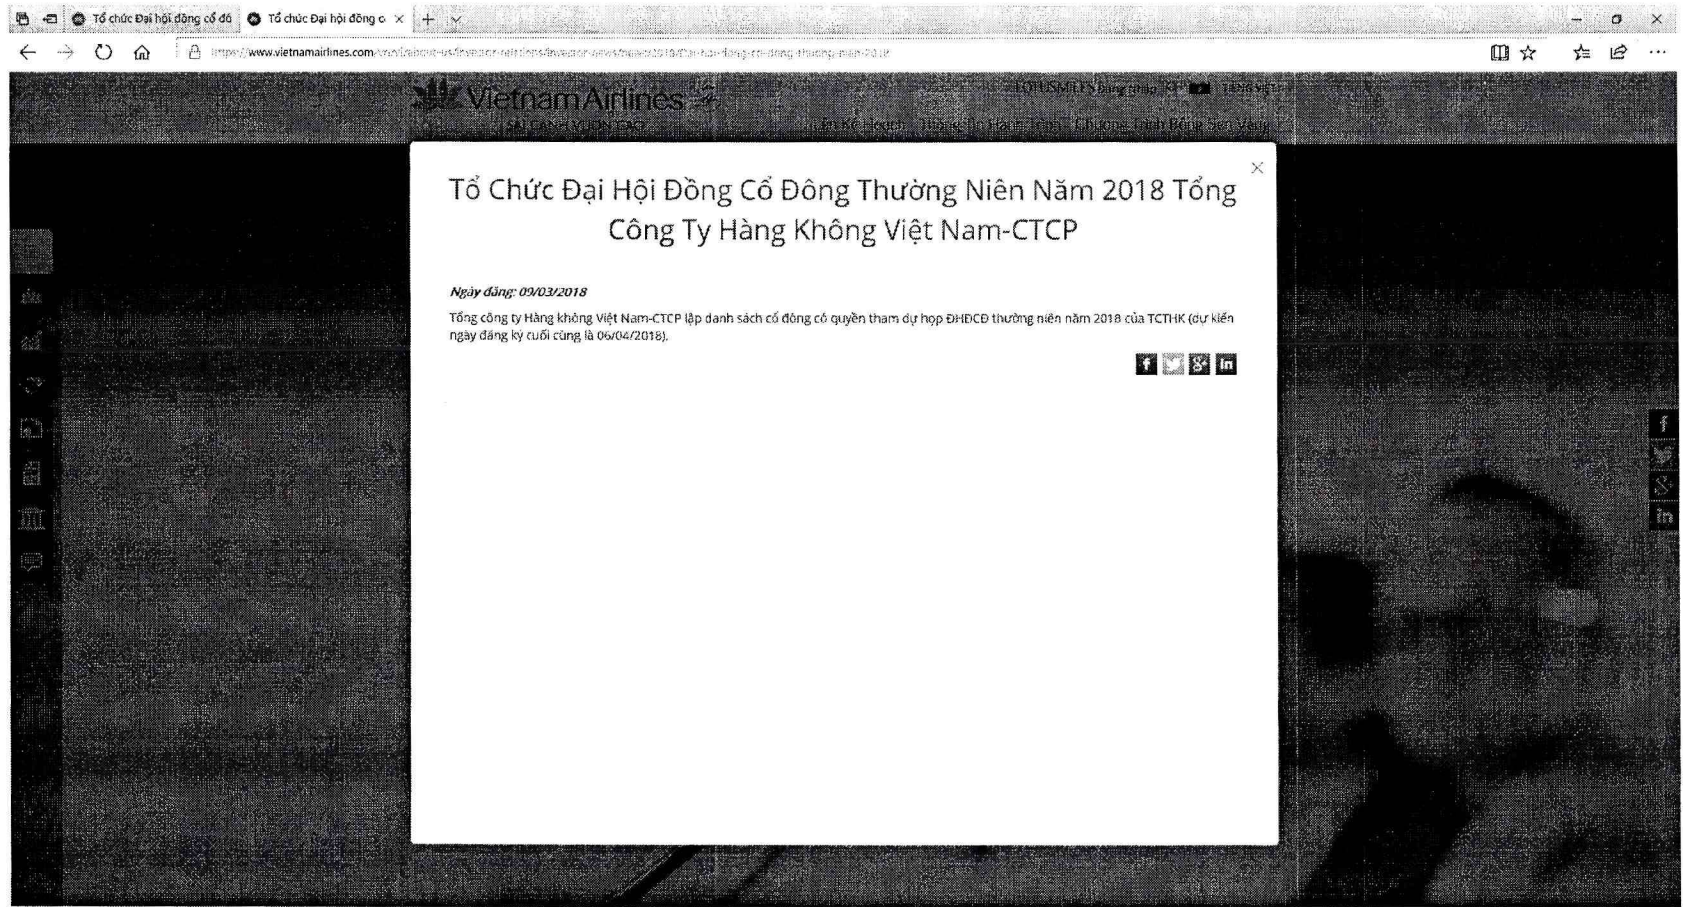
Tổ chức Đại hội đồng cổ đô
Tổ chức Đại hội đồng c

https://www.vietnamairlines.com/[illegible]

Vietnam Airlines

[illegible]

Tổ Chức Đại Hội Đồng Cổ Đông Thường Niên Năm 2018 Tổng Công Ty Hàng Không Việt Nam-CTCP

Ngày đăng: 09/03/2018

Tổng công ty Hàng không Việt Nam-CTCP lập danh sách cổ đông có quyền tham dự họp ĐHĐCĐ thường niên năm 2018 của TCTHK (dự kiến ngày đăng ký cuối cùng là 06/04/2018).